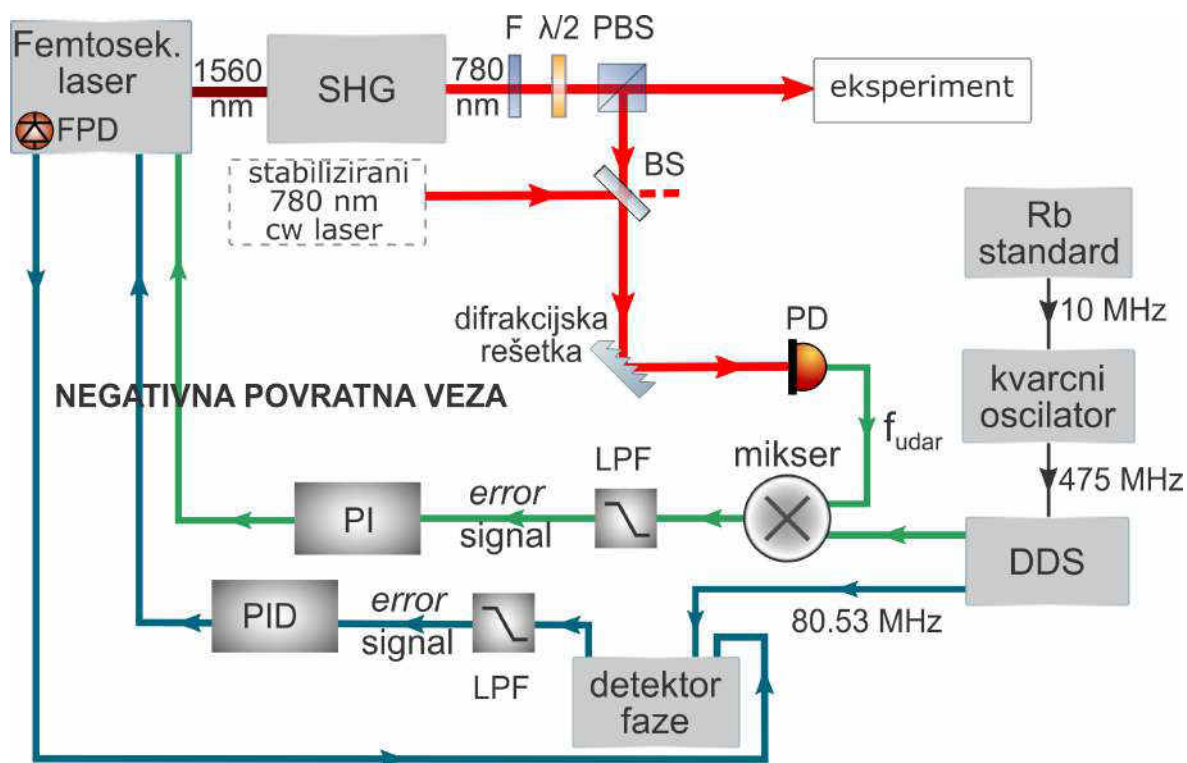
Femtosek. laser
FPD
1560 nm
SHG
780 nm
F
$\lambda/2$
PBS
eksperiment
stabilizirani 780 nm cw laser
BS
Rb standard
10 MHz
difrakcijska rešetka
PD
kvarcni oscilator
NEGATIVNA POVRATNA VEZA
$f_{udar}$
mikser
LPF
475 MHz
PI
error signal
DDS
PID
error signal
80.53 MHz
LPF
detektor faze